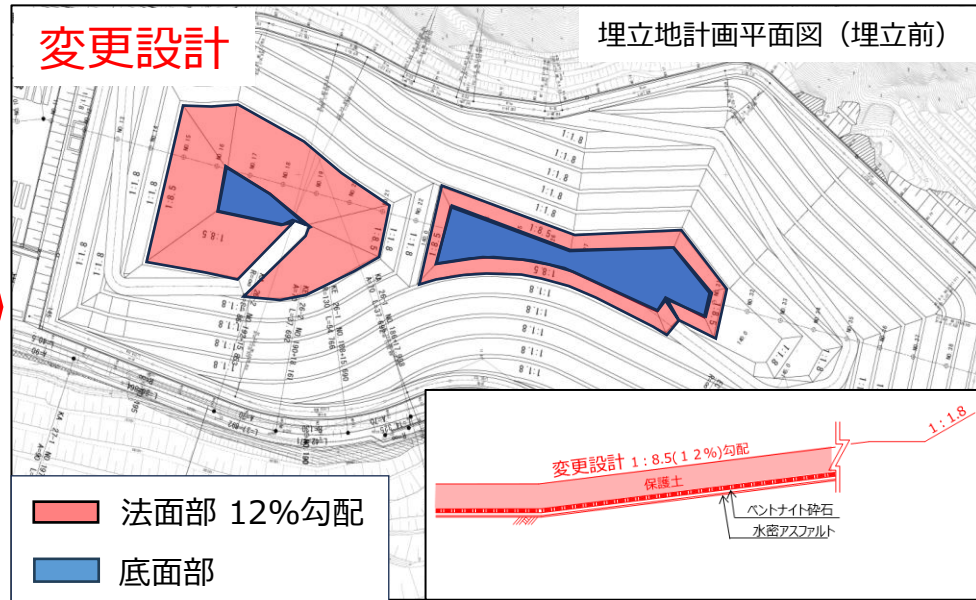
変更設計

埋立地計画平面図（埋立前）

1:8.5

1:8.5

1:8.5

1:8.5

1:8.5

1:8.5

1:1.8

1:1.8

1:1.8

1:1.8

1:1.8

1:1.8

1:1.8

1:1.8

変更設計 1：8.5(12%)勾配

1：1.8

保護土

ベントナイト砕石

水密アスファルト

法面部 12%勾配

底面部